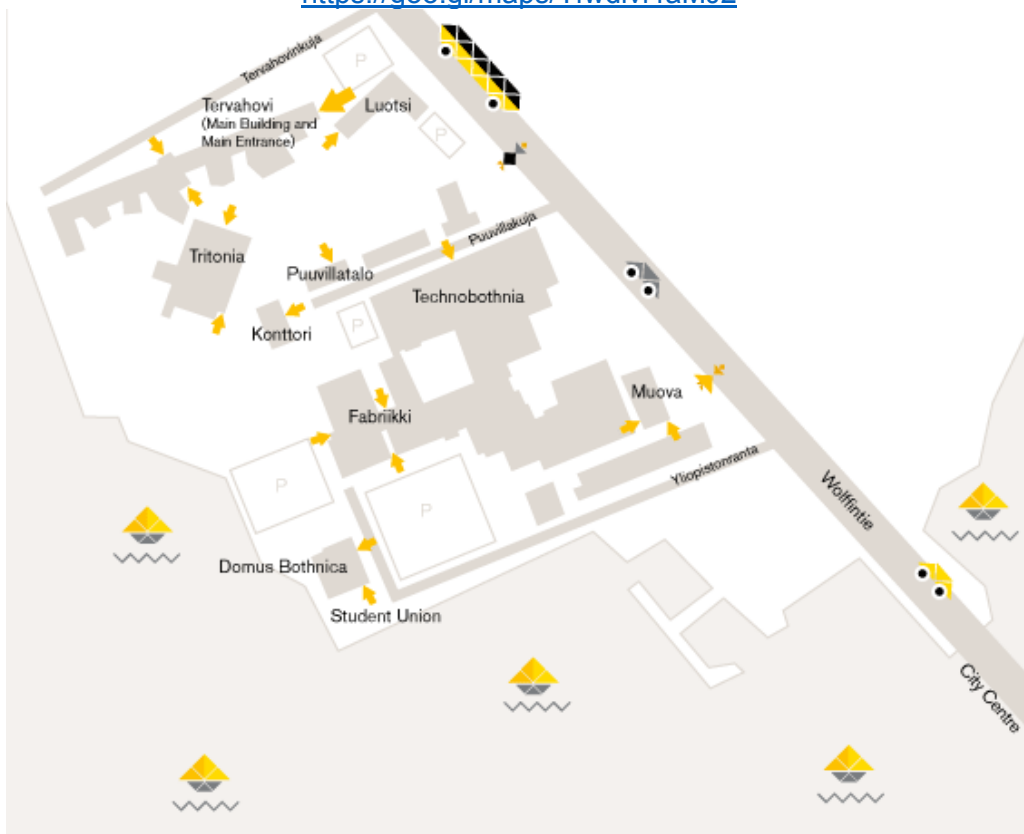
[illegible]

Tervahovinkuja

P

Tervahovi
(Main Building and Main Entrance)

Luotsi

P

Puuvillakuja

Tritonia

Puuvillatalo

Technobothnia

P

Konttori

Muova

Fabriikki

Ylliopistonranta

P

P

Wolffintie

Domus Bothnica

Student Union

City Centre